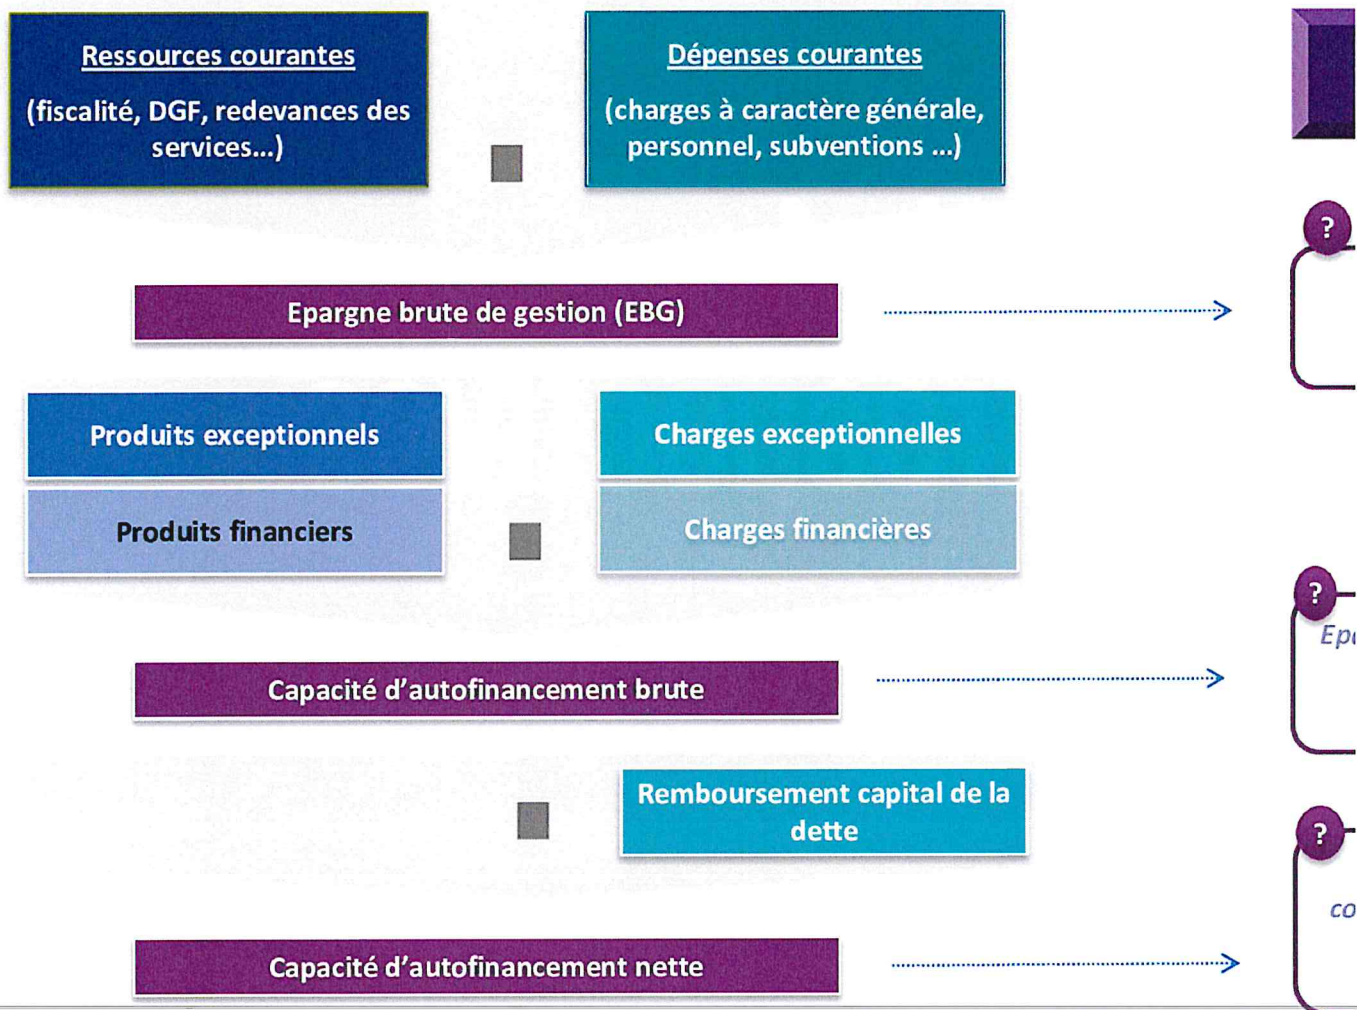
Ressources courantes
(fiscalité, DGF, redevances des services...)

Dépenses courantes
(charges à caractère générale, personnel, subventions ...)

Epargne brute de gestion (EBG)

?

Produits exceptionnels

Produits financiers

Charges exceptionnelles

Charges financières

?
Ep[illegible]

Capacité d'autofinancement brute

Remboursement capital de la dette

?
co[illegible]

Capacité d'autofinancement nette